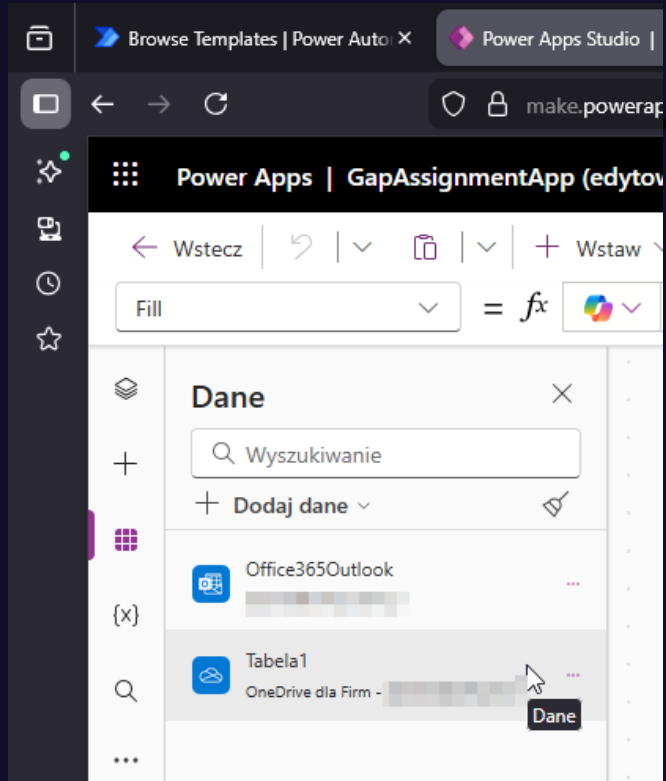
Browse Templates | Power Autor ×
Power Apps Studio |
make.powerap

Power Apps | GapAssignmentApp (edytow

Wstecz
Wstaw

Fill
= $fx$

Dane
Wyszukiwanie
Dodaj dane

Office365Outlook
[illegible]

Tabela1
OneDrive dla Firm - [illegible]

Dane

{x}